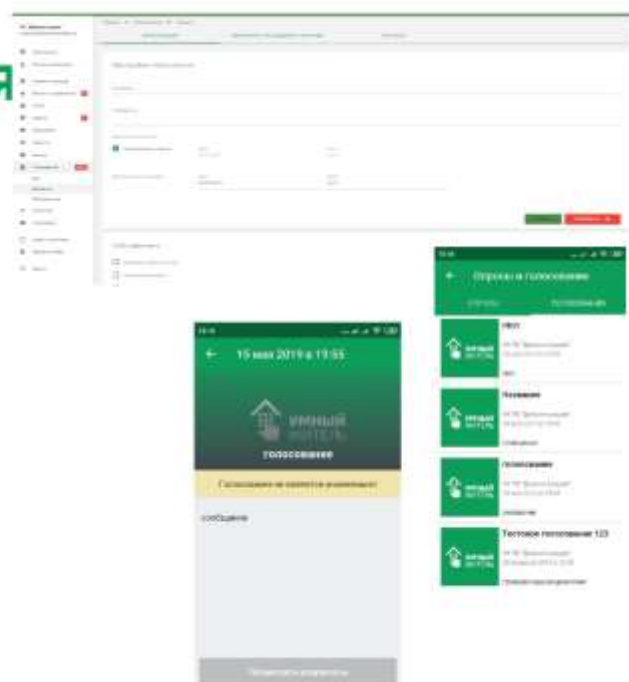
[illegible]

15 мая 2019 в 13:55

УМНЫЙ ЖИТЕЛЬ

голосование

Голосование не является анонимным

сообщение

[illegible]

Опросы и голосования

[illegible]

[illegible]

УМНЫЙ ЖИТЕЛЬ

Название

УМНЫЙ ЖИТЕЛЬ

голосование

УМНЫЙ ЖИТЕЛЬ

Тестовое голосование 123

УМНЫЙ ЖИТЕЛЬ